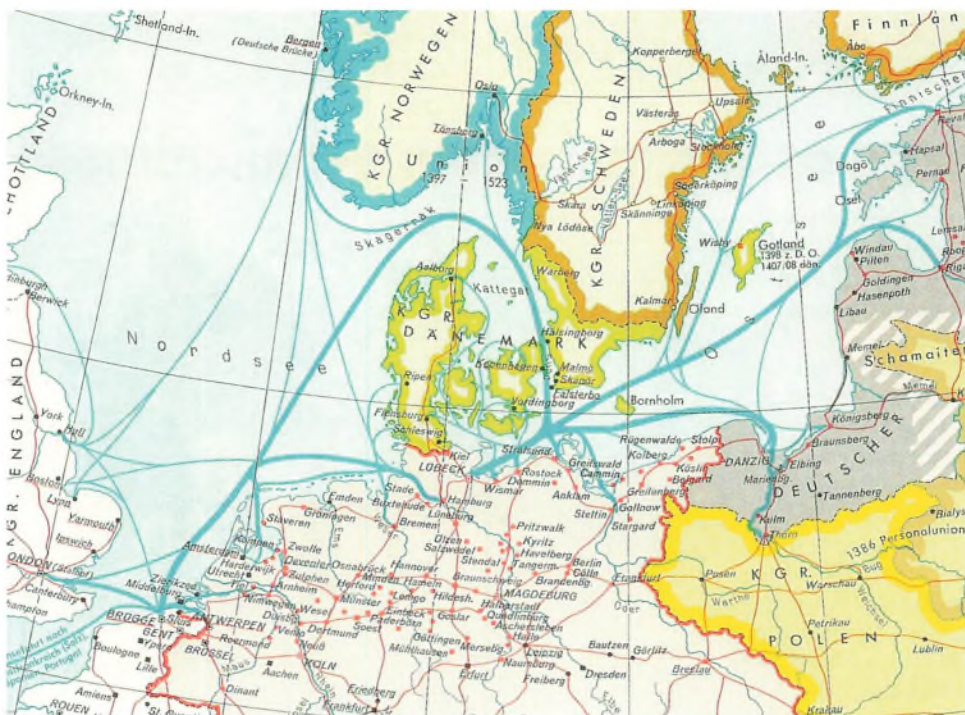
Shetland-In.
Bergen (Deutsche Brücke)
KGR. NORWEGEN
Finnland
Åbo
Åland-In.
Kopperberg
Orkney-In.
SCHOTTLAND
Oslo
Upsala
Västerås
Arboga
Stockholm
Tönsberg
Union 1397 1523
KGR. SCHWEDEN
Söderköping
Linköping
Skara
Skänninge
Nya Lödöse
Hapsal
Pernau
Dagö
Ösel
Skagerrak
Wisby
Gotland 1398 z. D. O. 1407/08 dän.
Windau
Pilten
Goldingen
Hasenpoth
Libau
Aalborg
Kattegat
Warberg
Kalmar
Öland
Ostsee
Berwick
Nordsee
KGR. DÄNEMARK
Hälsingborg
Malmö
Skanör
Falsterbo
Kopenhagen
Ripen
Memel
Schamaiten
Bornholm
York
Hull
Vordingborg
Flensburg
Schleswig
Kiel
Königsberg
Braunsberg
KGR. ENGLAND
Boston
Lynn
Yarmouth
Ipswich
LONDON (Stalhof)
Canterbury
LÜBECK
Stralsund
Rügenwalde
Stolp
Kolberg
Köslin
Belgard
Greifenberg
Greifswald
Cammin
DANZIG
Elbing
Marienbg.
DEUTSCHER
Tannenberg
Rostock
Demmin
Wismar
Anklam
Gollnow
Stettin
Stargard
Stade
Buxtehude
Hamburg
Lüneburg
Emden
Groningen
Bremen
Staveren
Kampen
Zwolle
Deventer
Harderwijk
Amsterdam
Utrecht
Zierikzee
Middelburg
Nimwegen
Arnheim
Zutphen
Ülzen
Salzwedel
Pritzwalk
Kyritz
Havelberg
Stendal
Tangerm.
Berlin
Cölln
Brandenbg.
Hannover
Minden
Hameln
Herford
Osnabrück
Braunschweig
Hildesh.
Münster
Wesel
Lemgo
Einbeck
Paderborn
Soest
Dortmund
Halberstadt
Quedlinburg
Aschersleben
Halle
Magdeburg
Goslar
Göttingen
Mühlhausen
Merseburg
Leipzig
Naumburg
Erfurt
Freiberg
Dresden
Bautzen
Görlitz
Breslau
Frankfurt
Oder
Posen
Warthe
Thorn
Kulm
KGR. POLEN
1386 Personalunion
Bialys
Warschau
Bug
Weichsel
Petrikau
Lublin
Krakau
BRÜGGE
GENT
ANTWERPEN
Sluis
Ypern
Lille
Boulogne
BRÜSSEL
Roermond
Venlo
Neuß
Maas
Aachen
KÖLN
Dinant
Friedberg
Frankfurt
Amiens
ROUEN
Champton
Schiffahrt nach Frankreich (Salz), Spanien, Portugal